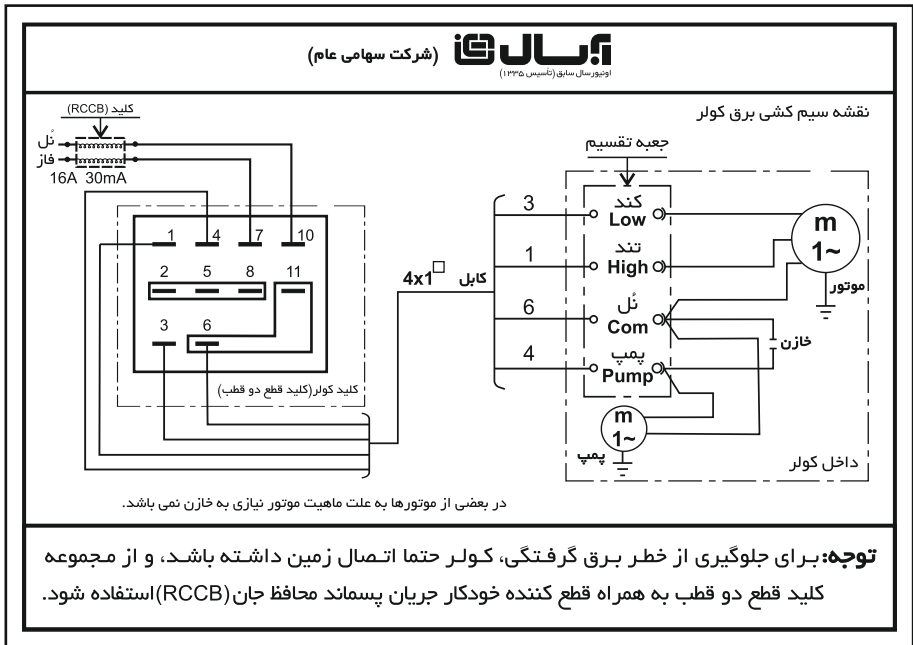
(شرکت سهامی عام) آبسال
اونیورسال سابق (تاسیس ۱۳۳۵)

نقشه سیم کشی برق کولر

کلید (RCCB)
نُل
فاز
16A 30mA

1 4 7 10
2 5 8 11
3 6

کلید کولر(کلید قطع دو قطب)

4x1$^{\square}$ کابل

جعبه تقسیم
3 کند Low
1 تند High
6 نُل Com
4 پمپ Pump

m
1~
موتور

خازن

m
1~
پمپ

داخل کولر

در بعضی از موتورها به علت ماهیت موتور نیازی به خازن نمی باشد.

توجه: برای جلوگیری از خطر برق گرفتگی، کولر حتما اتصال زمین داشته باشد، و از مجموعه کلید قطع دو قطب به همراه قطع کننده خودکار جریان پسماند محافظ جان(RCCB)استفاده شود.